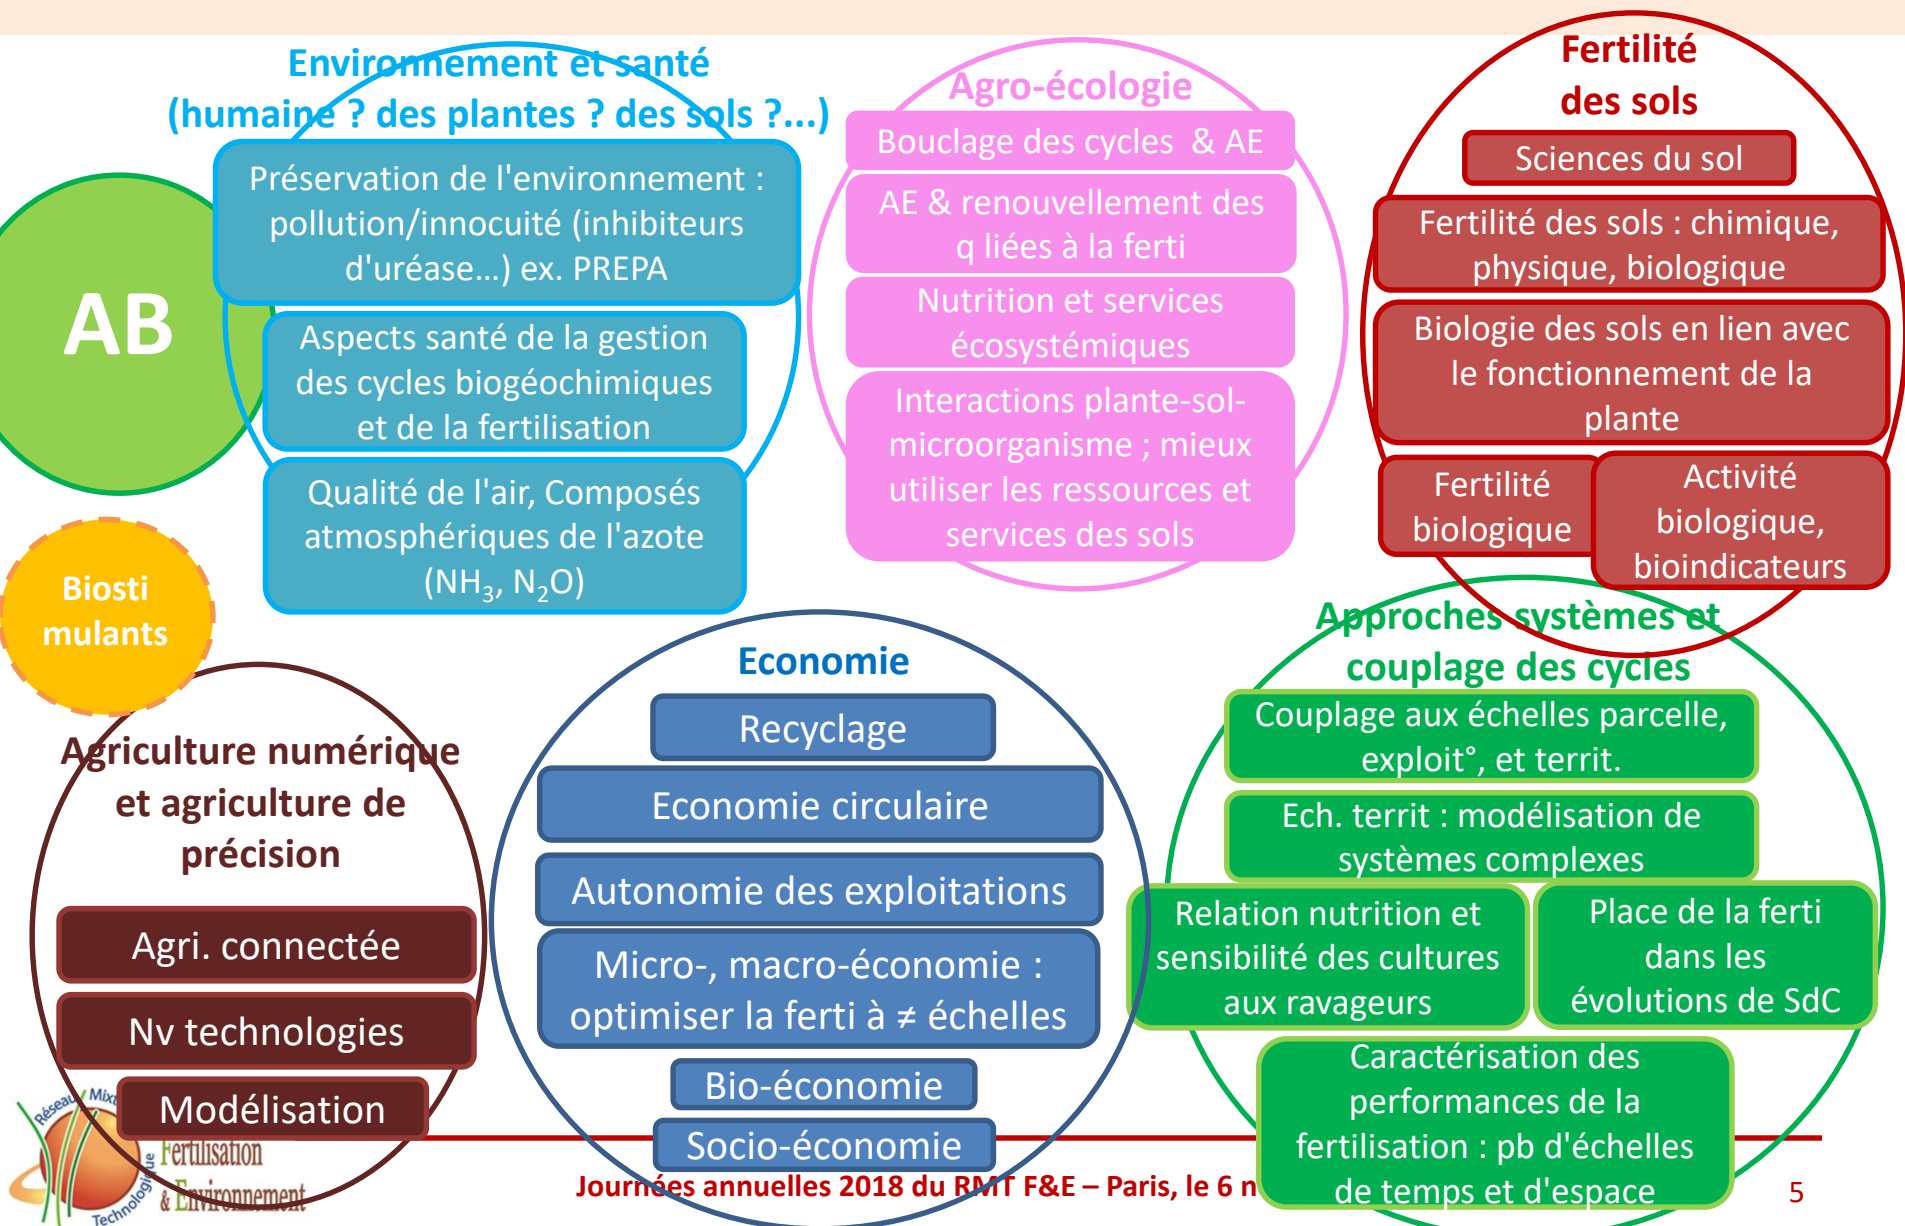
Environnement et santé
(humaine ? des plantes ? des sols ?...)

Préservation de l'environnement : pollution/innocuité (inhibiteurs d'uréase...) ex. PREPA

Aspects santé de la gestion des cycles biogéochimiques et de la fertilisation

Qualité de l'air, Composés atmosphériques de l'azote ($NH_3$, $N_2O$)

AB

Biosti mulants

Agro-écologie

Bouclage des cycles & AE

AE & renouvellement des q liées à la ferti

Nutrition et services écosystémiques

Interactions plante-sol-microorganisme ; mieux utiliser les ressources et services des sols

Fertilité des sols

Sciences du sol

Fertilité des sols : chimique, physique, biologique

Biologie des sols en lien avec le fonctionnement de la plante

Fertilité biologique

Activité biologique, bioindicateurs

Agriculture numérique et agriculture de précision

Agri. connectée

Nv technologies

Modélisation

Economie

Recyclage

Economie circulaire

Autonomie des exploitations

Micro-, macro-économie : optimiser la ferti à ≠ échelles

Bio-économie

Socio-économie

Approches systèmes et couplage des cycles

Couplage aux échelles parcelle, exploit°, et territ.

Ech. territ : modélisation de systèmes complexes

Relation nutrition et sensibilité des cultures aux ravageurs

Place de la ferti dans les évolutions de SdC

Caractérisation des performances de la fertilisation : pb d'échelles de temps et d'espace

Réseau Mixte Technologique Fertilisation & Environnement

Journées annuelles 2018 du RMT F&E – Paris, le 6 n

5